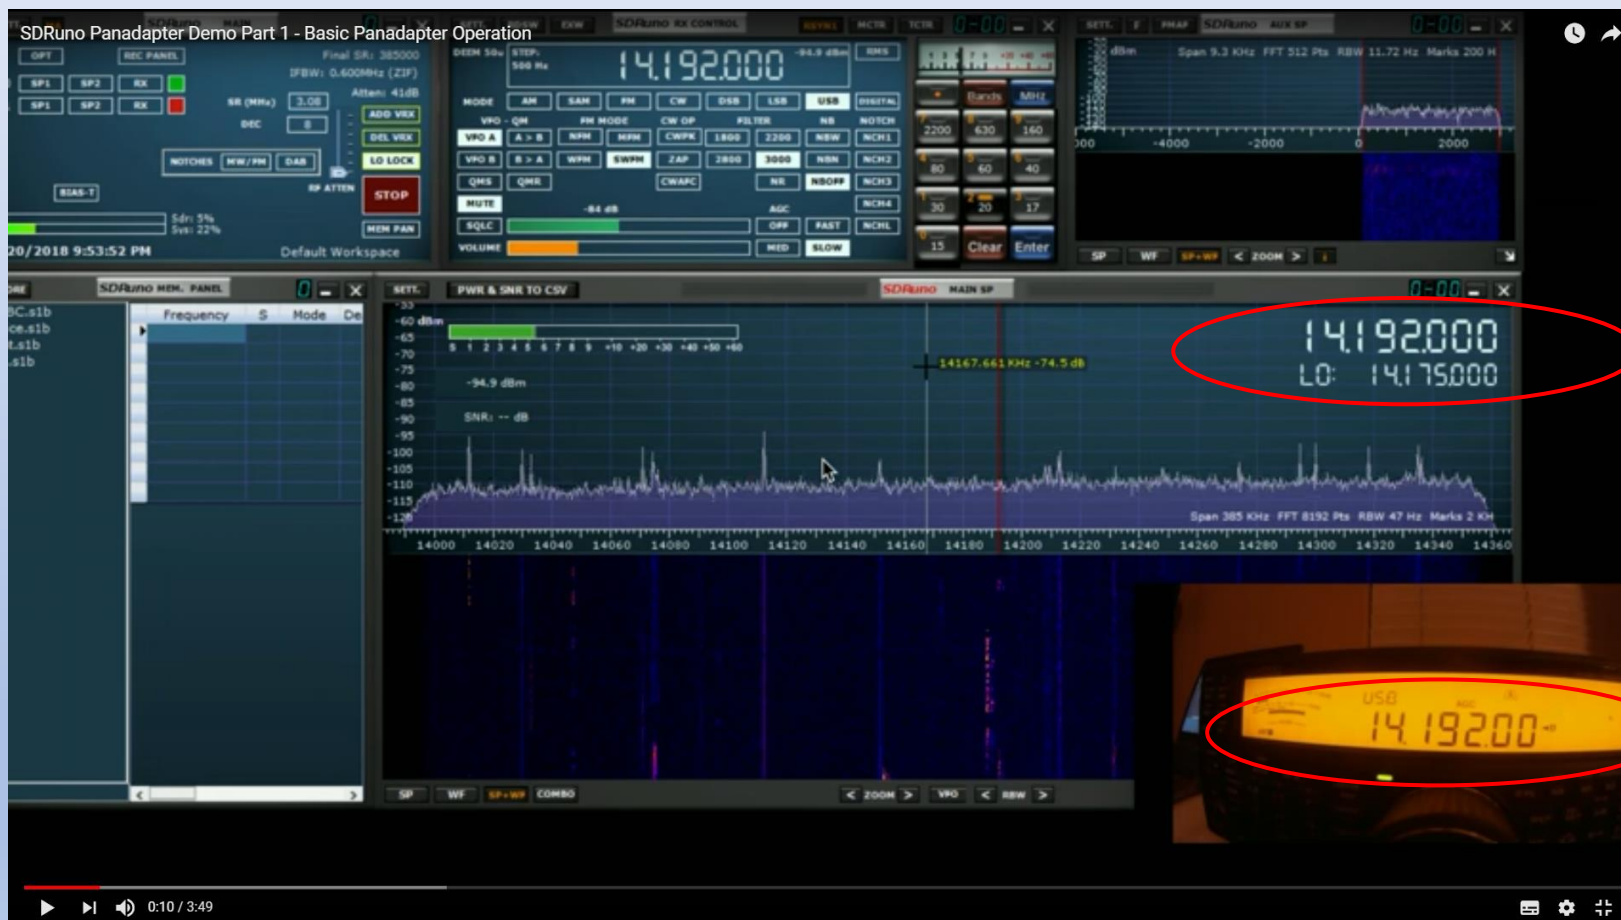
SDRuno Panadapter Demo Part 1 - Basic Panadapter Operation

OPT
REC PANEL
SP1 SP2 RX
SP1 SP2 RX
Final SR: 385000
IFBW: 0.600MHz (ZIF)
Atten: 41dB
SR (MHz) 3.08
DEC 8
ADD VRX
DEL VRX
LO LOCK
NOTCHES MW/FM DAB
RF ATTEN
STOP
BIAS-T
Sdr: 5%
Sys: 22%
MEM PAN
20/2018 9:53:52 PM
Default Workspace

SDRuno RX CONTROL
DEEM 50u
STEP: 500 Hz
14.192.000
-94.9 dBm
RMS
MODE AM SAM FM CW DSB LSB USB DIGITAL
VFO - QM
FM MODE
CW OP
FILTER
NB
NOTCH
VFO A
A > B
NFM
MFM
CWPK
1800
2200
NBW
NCH1
VFO B
B > A
WFM
SWFM
ZAP
2800
3000
NBN
NCH2
QMS
QMR
CWAFC
NR
NBOFF
NCH3
MUTE
-84 dB
AGC
NCH4
SQLC
OFF
FAST
NCHL
VOLUME
MED
SLOW

Bands MHz
2200 630 160
80 60 40
30 20 17
15 Clear Enter

SETT. PMAP SDRuno AUX SP
dBm
Span 9.3 KHz FFT 512 Pts RBW 11.72 Hz Marks 200 H
000 -4000 -2000 0 2000
SP WF SP+WF < ZOOM >

SDRuno MEM. PANEL
BC.s1b
ce.s1b
t.s1b
.s1b
Frequency S Mode De

SETT. PWR & SNR TO CSV
SDRuno MAIN SP
-60 dBm
-65
-70
-75
-80
-85
-90
-95
-100
-105
-110
-115
-120
S 1 2 3 4 5 6 7 8 9 +10 +20 +30 +40 +50 +60
-94.9 dBm
SNR: -- dB
14167.661 KHz -74.5 dB
14.192.000
LO: 14.175.000
Span 385 KHz FFT 8192 Pts RBW 47 Hz Marks 2 KH
14000 14020 14040 14060 14080 14100 14120 14140 14160 14180 14200 14220 14240 14260 14280 14300 14320 14340 14360
SP WF SP+WF COMBO
< ZOOM > VFO < RBW >

USB
14.192.00

0:10 / 3:49